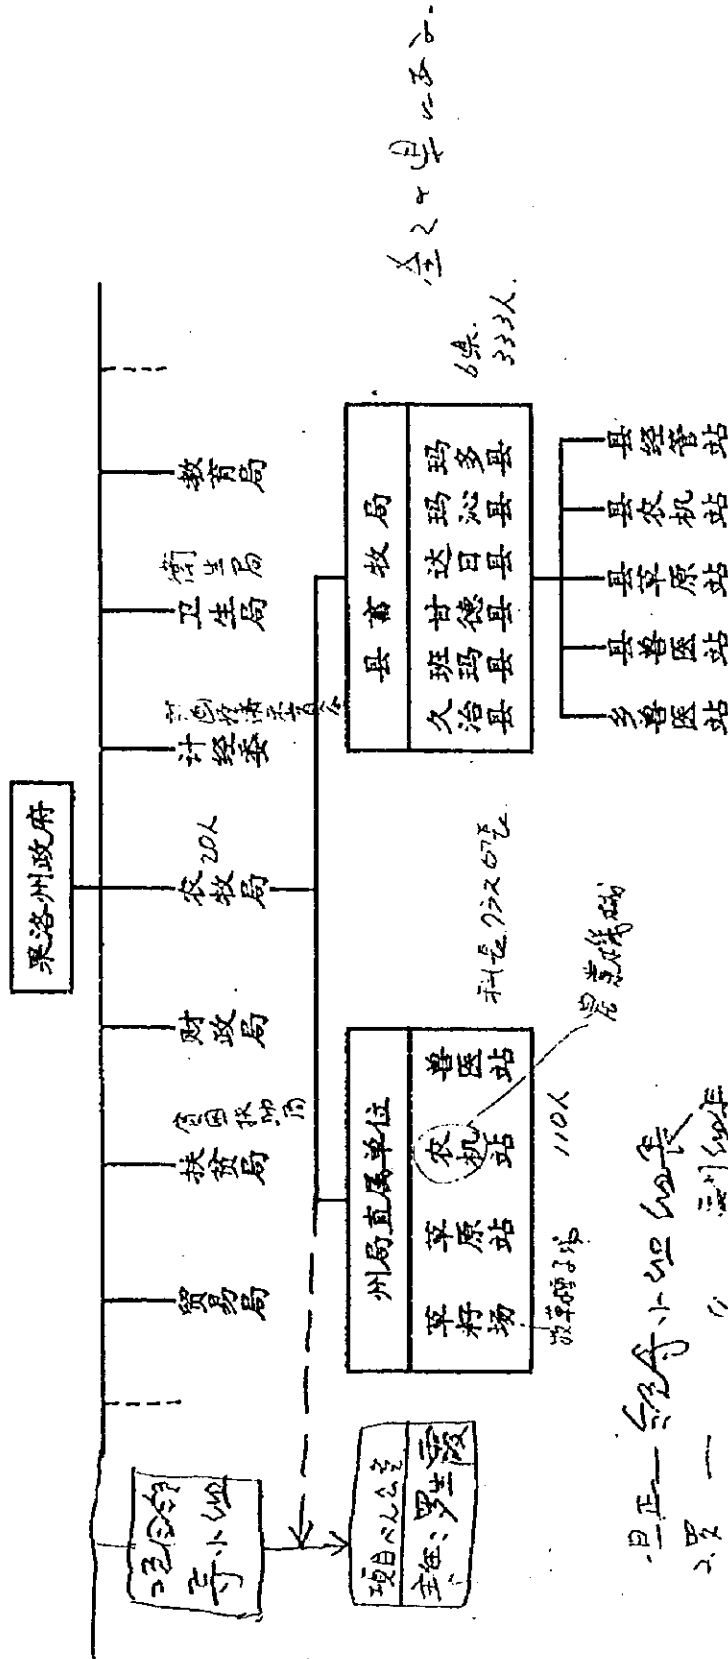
果洛州政府

贸易局
扶贫局
财政局
农牧局
计经委
卫生局
教育局

州局直属单位
草籽场
草原站
农机站
兽医站

县畜牧局
久治县
班玛县
甘德县
达日县
玛沁县
玛多县

乡兽医站
县兽医站
县草原站
县农机站
县经营站

项目办公室
主任：罗世发

农牧 20人
110人
6县
333人

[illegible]